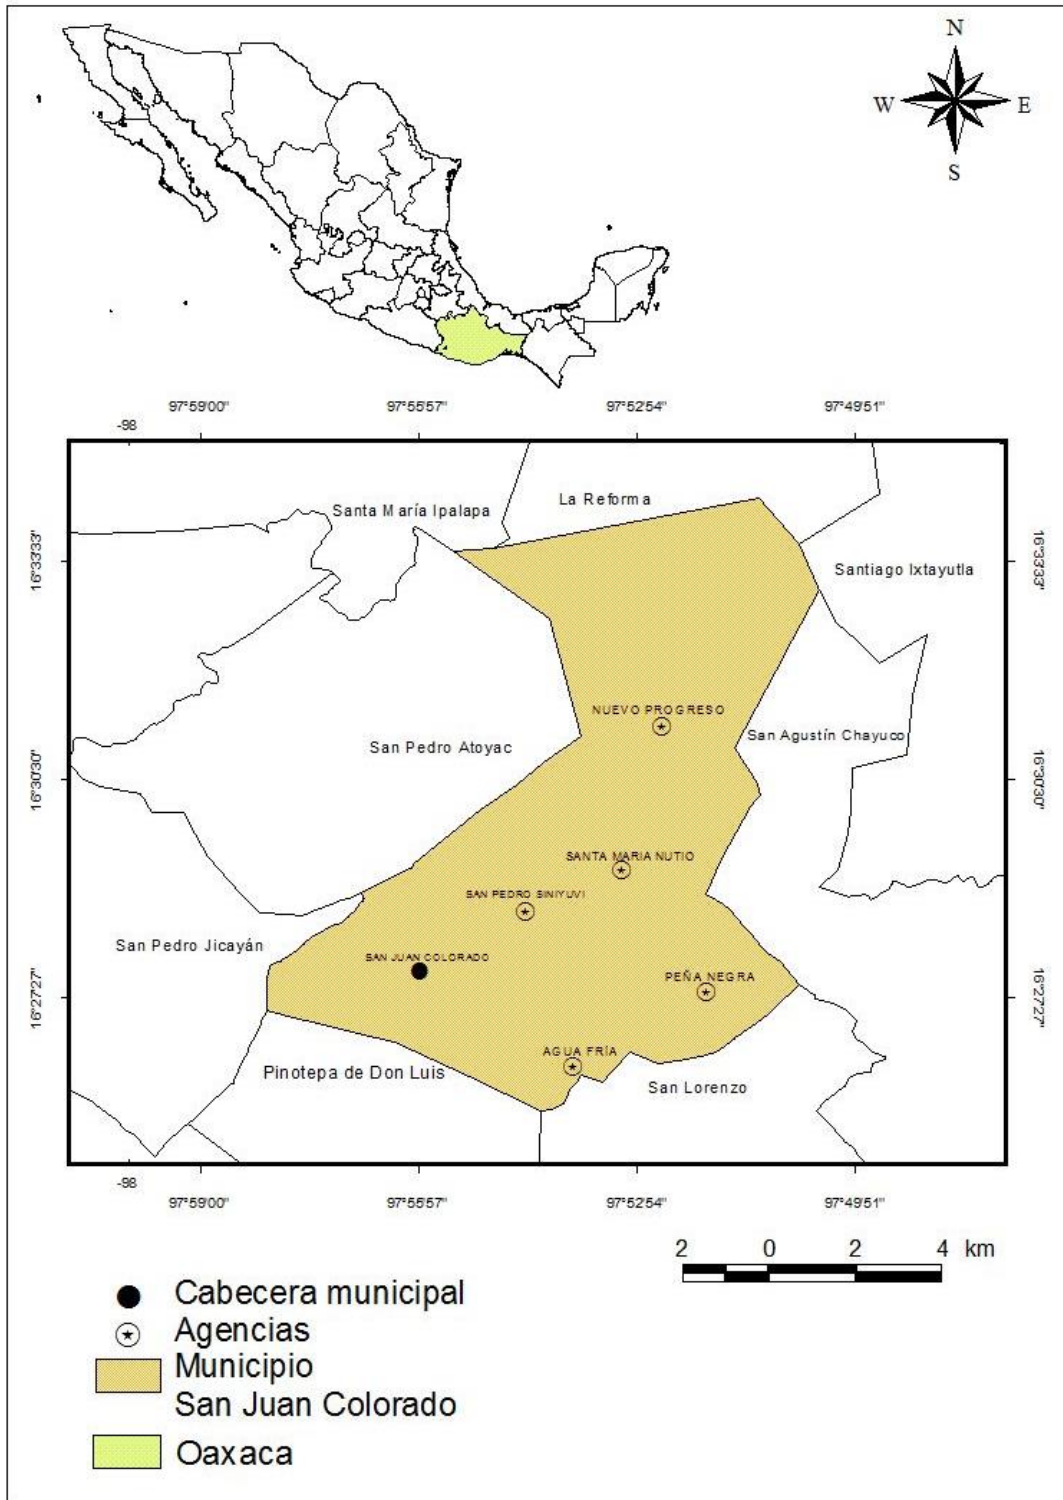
N
W
E
S

97°59'00''
97°55'57''
97°52'54''
97°49'51''
-98

16°33'33''
16°30'30''
16°27'27''

Santa María Ipalapa
La Reforma
Santiago Ixtayutla
NUEVO PROGRESO
San Pedro Atoyac
San Agustín Chayuco
SANTA MARIA NUTIO
SAN PEDRO SINIYUVI
San Pedro Jicayán
SAN JUAN COLORADO
PEÑA NEGRA
AGUA FRÍA
Pinotepa de Don Luis
San Lorenzo

16°33'33''
16°30'30''
16°27'27''

-98
97°59'00''
97°55'57''
97°52'54''
97°49'51''

2 0 2 4 km

Cabecera municipal
Agencias
Municipio
San Juan Colorado
Oaxaca